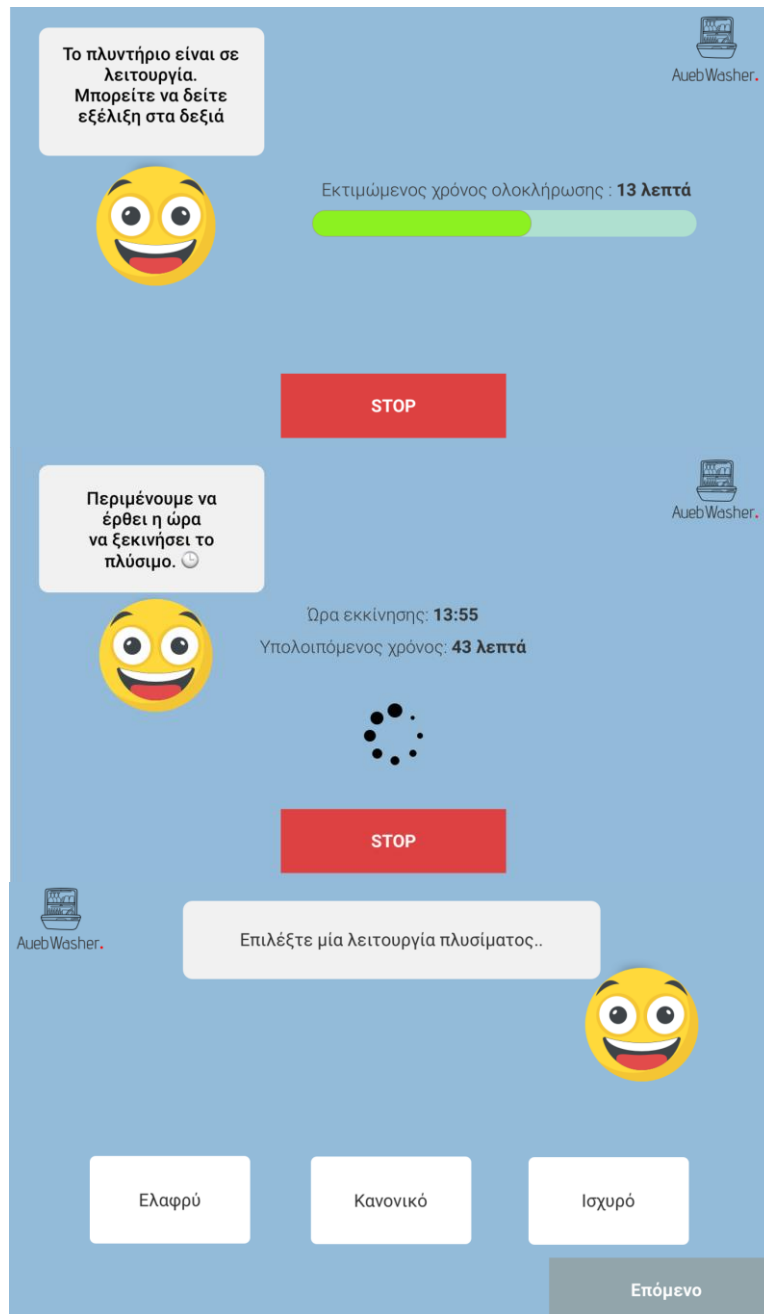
Το πλυντήριο είναι σε λειτουργία. Μπορείτε να δείτε εξέλιξη στα δεξιά

AuebWasher.

Εκτιμώμενος χρόνος ολοκλήρωσης : **13 λεπτά**

STOP

Περιμένουμε να έρθει η ώρα να ξεκινήσει το πλύσιμο.

AuebWasher.

Ώρα εκκίνησης: **13:55**

Υπολοιπόμενος χρόνος: **43 λεπτά**

STOP

AuebWasher.

Επιλέξτε μία λειτουργία πλυσίματος..

Ελαφρύ

Κανονικό

Ισχυρό

Επόμενο